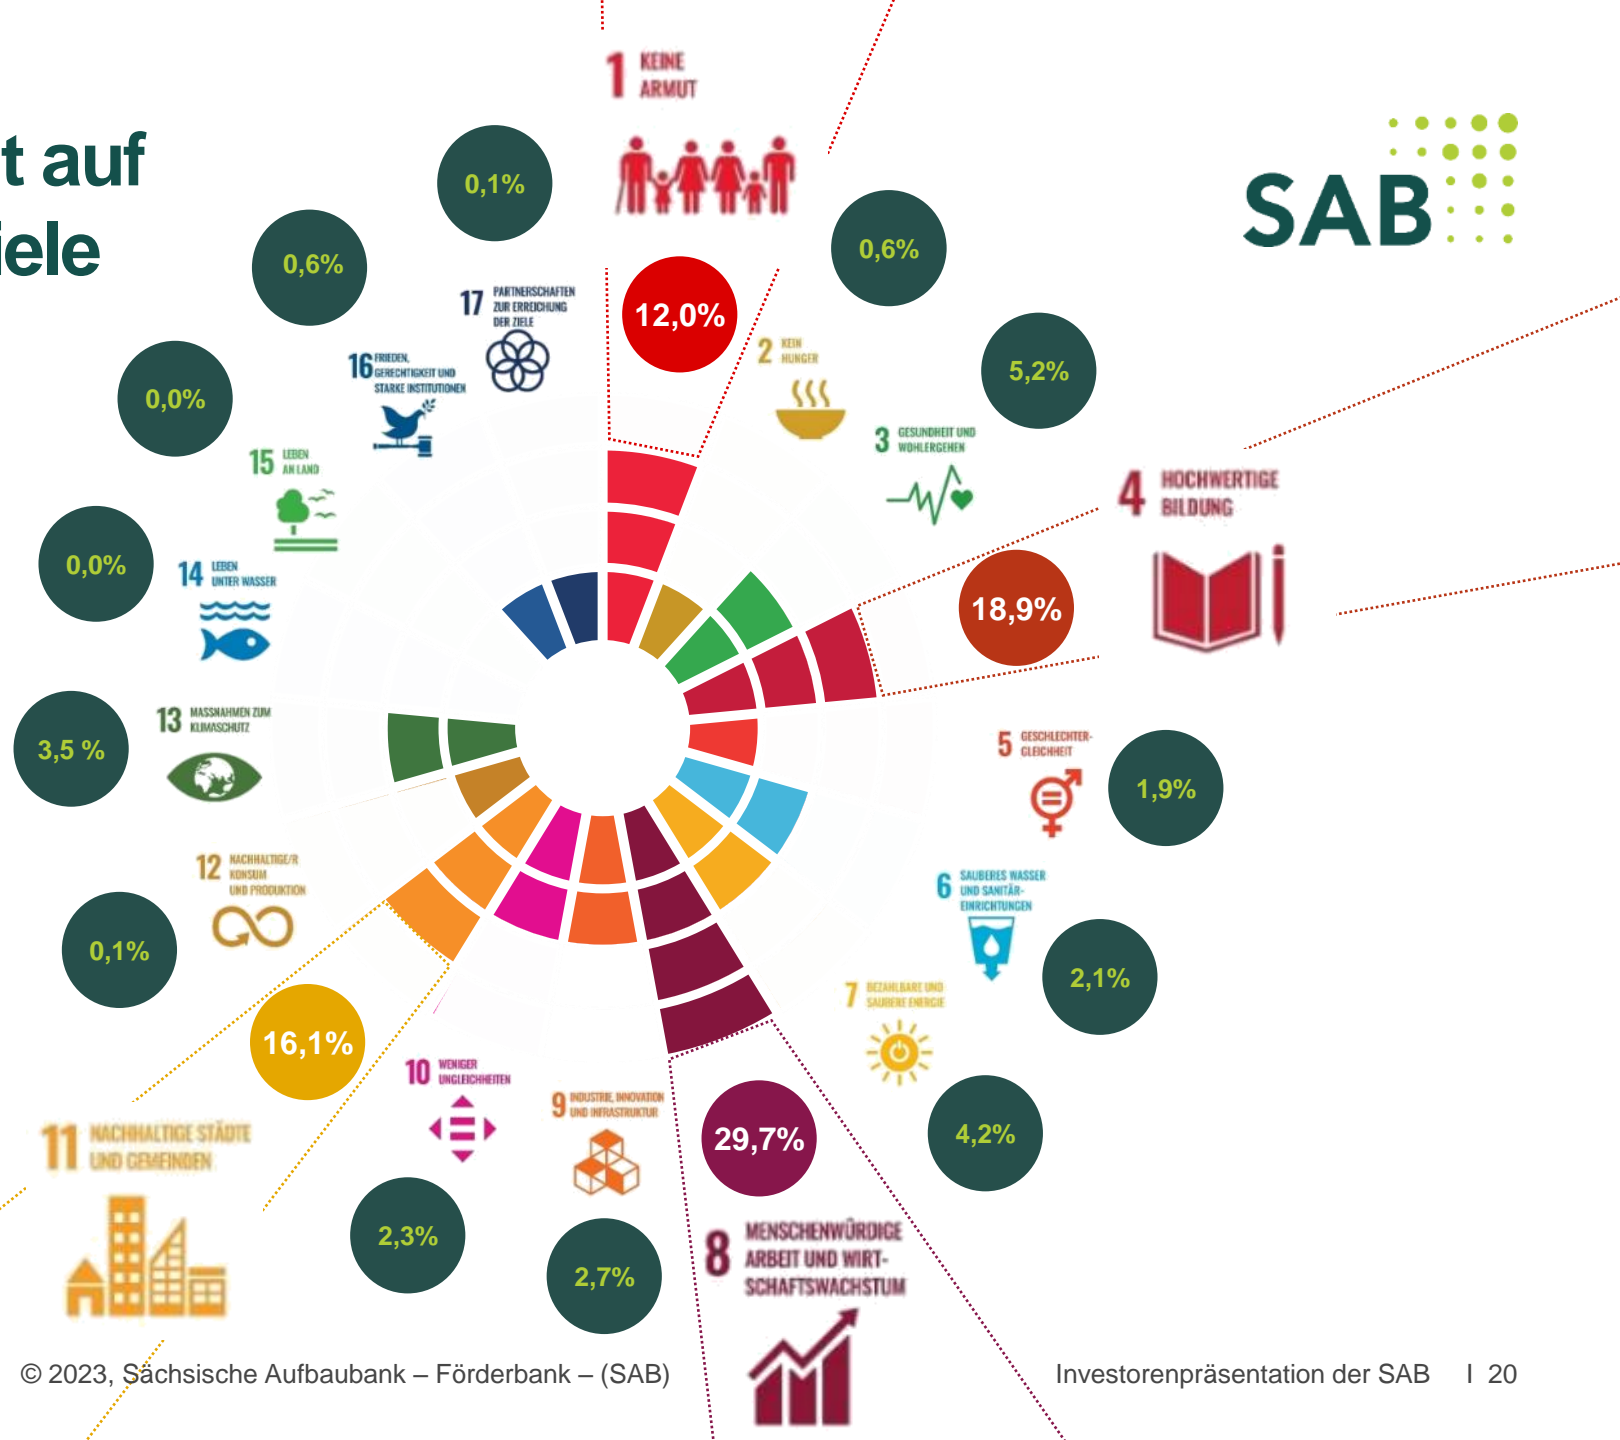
t auf
iele

SAB

1 KEINE ARMUT
12,0%
0,1%
0,6%
0,6%
17 PARTNERSCHAFTEN ZUR ERREICHUNG DER ZIELE
16 FRIEDEN, GERECHTIGKEIT UND STARKE INSTITUTIONEN
0,0%
15 LEBEN AN LAND
2 KEIN HUNGER
5,2%
3 GESUNDHEIT UND WOHLERGEHEN
4 HOCHWERTIGE BILDUNG
18,9%
0,0%
14 LEBEN UNTER WASSER
13 MASSNAHMEN ZUM KLIMASCHUTZ
3,5 %
5 GESCHLECHTER-GLEICHHEIT
1,9%
12 NACHHALTIGE/R KONSUM UND PRODUKTION
6 SAUBERES WASSER UND SANITÄR-EINRICHTUNGEN
0,1%
2,1%
16,1%
7 BEZAHLBARE UND SAUBERE ENERGIE
10 WENIGER UNGLEICHHEITEN
9 INDUSTRIE, INNOVATION UND INFRASTRUKTUR
29,7%
4,2%
11 NACHHALTIGE STÄDTE UND GEMEINDEN
2,3%
2,7%
8 MENSCHENWÜRDIGE ARBEIT UND WIRTSCHAFTSWACHSTUM

© 2023, Sächsische Aufbaubank – Förderbank – (SAB)
Investorenpräsentation der SAB I 20